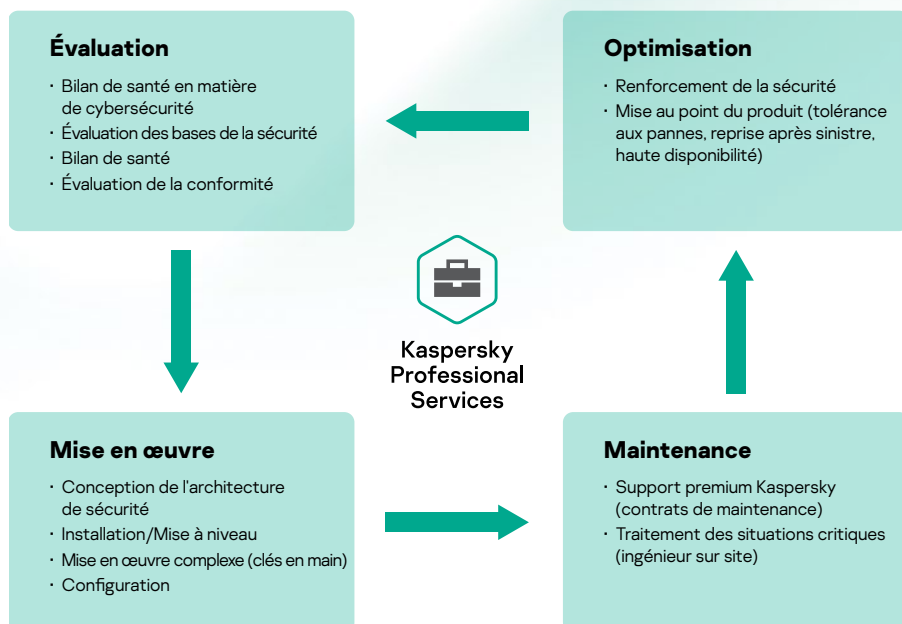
Évaluation

· Bilan de santé en matière de cybersécurité
· Évaluation des bases de la sécurité
· Bilan de santé
· Évaluation de la conformité

Optimisation

· Renforcement de la sécurité
· Mise au point du produit (tolérance aux pannes, reprise après sinistre, haute disponibilité)

Kaspersky Professional Services

Mise en œuvre

· Conception de l'architecture de sécurité
· Installation/Mise à niveau
· Mise en œuvre complexe (clés en main)
· Configuration

Maintenance

· Support premium Kaspersky (contrats de maintenance)
· Traitement des situations critiques (ingénieur sur site)